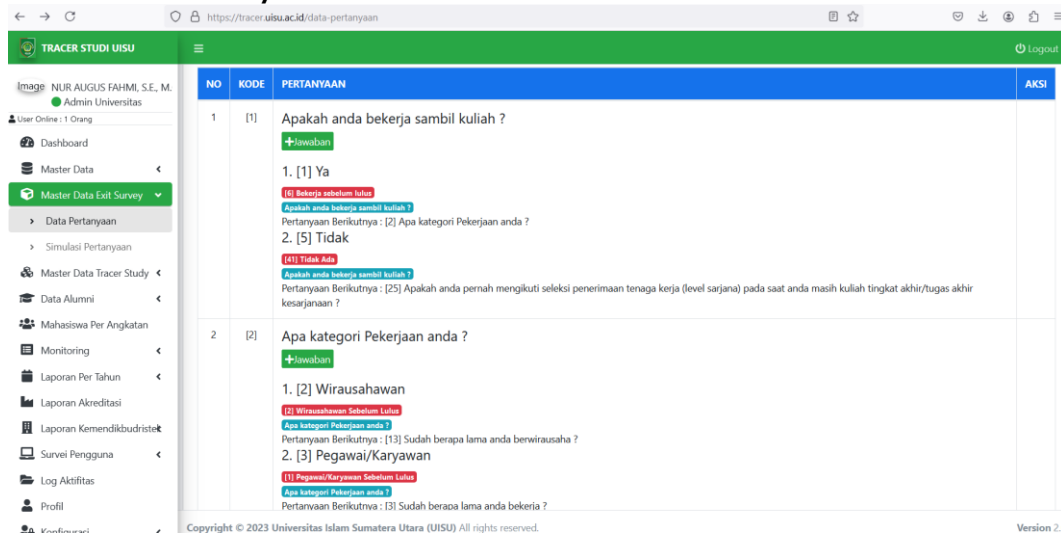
https://tracer.uisu.ac.id/data-pertanyaan

TRACER STUDI UISU

Logout

Image NUR AUGUS FAHMI, S.E., M.
Admin Universitas
User Online : 1 Orang

Dashboard
Master Data
Master Data Exit Survey
Data Pertanyaan
Simulasi Pertanyaan
Master Data Tracer Study
Data Alumni
Mahasiswa Per Angkatan
Monitoring
Laporan Per Tahun
Laporan Akreditasi
Laporan Kemendikbudristek
Survei Pengguna
Log Aktifitas
Profil
Konfigurasi

| NO | KODE | PERTANYAAN | AKSI |
|---|---|---|---|
| 1 | [1] | Apakah anda bekerja sambil kuliah ? +Jawaban 1. [1] Ya [6] Bekerja sebelum lulus Apakah anda bekerja sambil kuliah ? Pertanyaan Berikutnya : [2] Apa kategori Pekerjaan anda ? 2. [5] Tidak [41] Tidak Ada Apakah anda bekerja sambil kuliah ? Pertanyaan Berikutnya : [25] Apakah anda pernah mengikuti seleksi penerimaan tenaga kerja (level sarjana) pada saat anda masih kuliah tingkat akhir/tugas akhir kesarjanaan ? | |
| 2 | [2] | Apa kategori Pekerjaan anda ? +Jawaban 1. [2] Wirausahawan [2] Wirausahawan Sebelum Lulus Apa kategori Pekerjaan anda ? Pertanyaan Berikutnya : [13] Sudah berapa lama anda berwirausaha ? 2. [3] Pegawai/Karyawan [1] Pegawai/Karyawan Sebelum Lulus Apa kategori Pekerjaan anda ? Pertanyaan Berikutnya : [3] Sudah berapa lama anda bekerja ? | |

Copyright © 2023 Universitas Islam Sumatera Utara (UISU) All rights reserved.

Version 2.